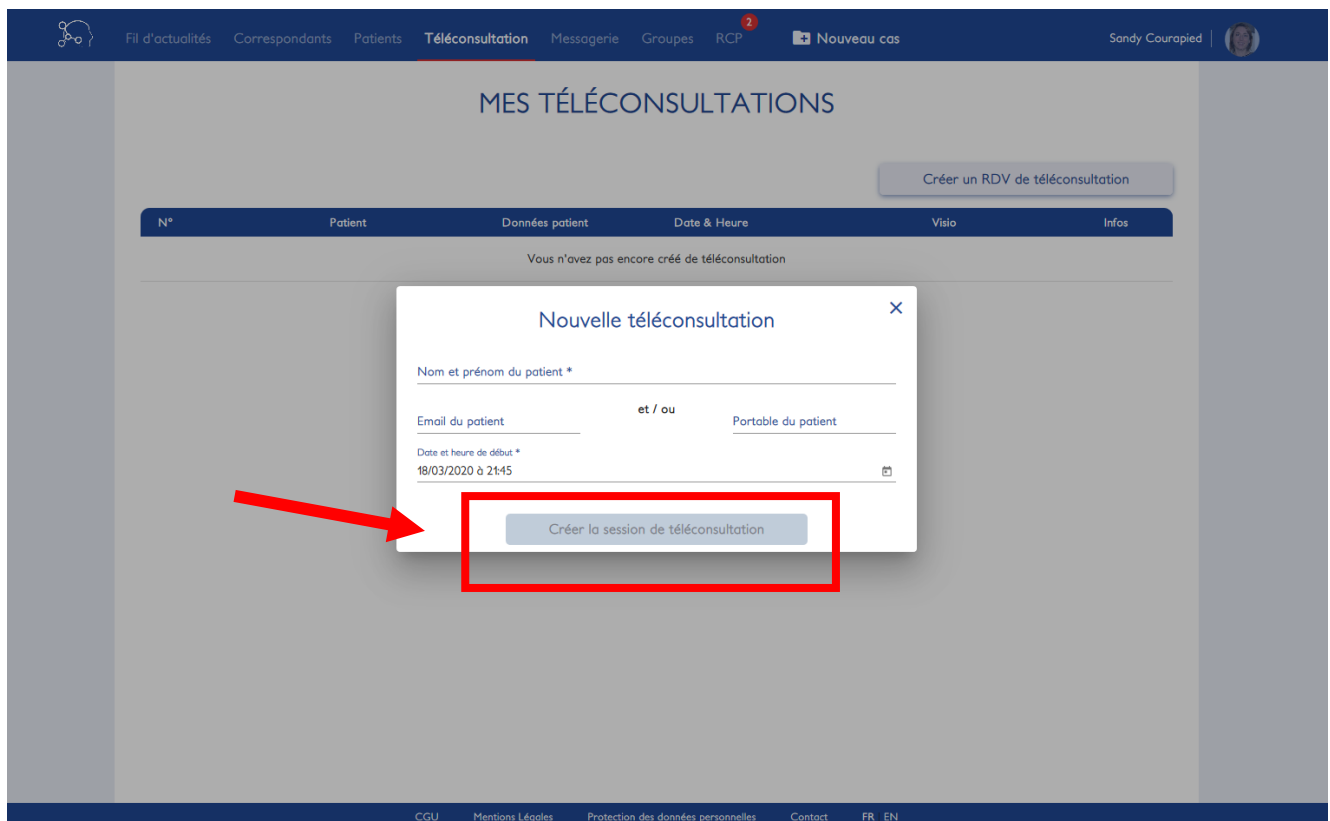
Fil d'actualités Correspondants Patients Téléconsultation Messagerie Groupes RCP 2 Nouveau cas Sandy Courapied

MES TÉLÉCONSULTATIONS

Créer un RDV de téléconsultation

| N° | Patient | Données patient | Date & Heure | Visio | Infos |
|---|---|---|---|---|---|

Vous n'avez pas encore créé de téléconsultation

Nouvelle téléconsultation

×

Nom et prénom du patient *

Email du patient

et / ou

Portable du patient

Date et heure de début *

18/03/2020 à 21:45

Créer la session de téléconsultation

CGU Mentions Légales Protection des données personnelles Contact FR EN